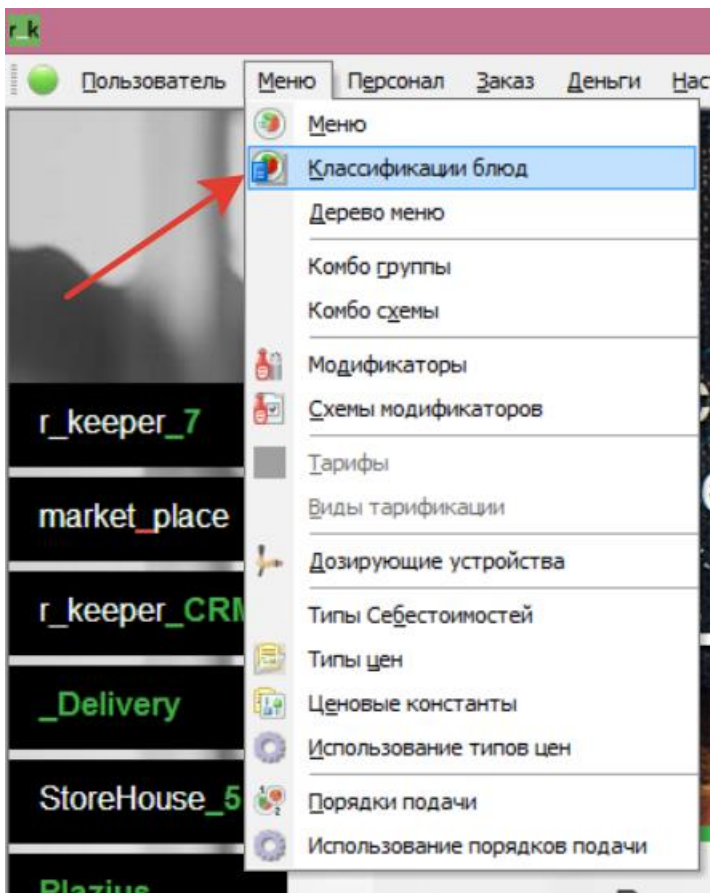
r_k

Пользователь Меню Персонал Заказ Деньги Нас

Меню
Классификации блюд
Дерево меню
Комбо группы
Комбо схемы
Модификаторы
Схемы модификаторов
Тарифы
Виды тарификации
Дозирующие устройства
Типы Себестоимостей
Типы цен
Ценовые константы
Использование типов цен
Порядки подачи
Использование порядков подачи

r_keeper_7
market_place
r_keeper_CRM
_Delivery
StoreHouse_5
Blazius